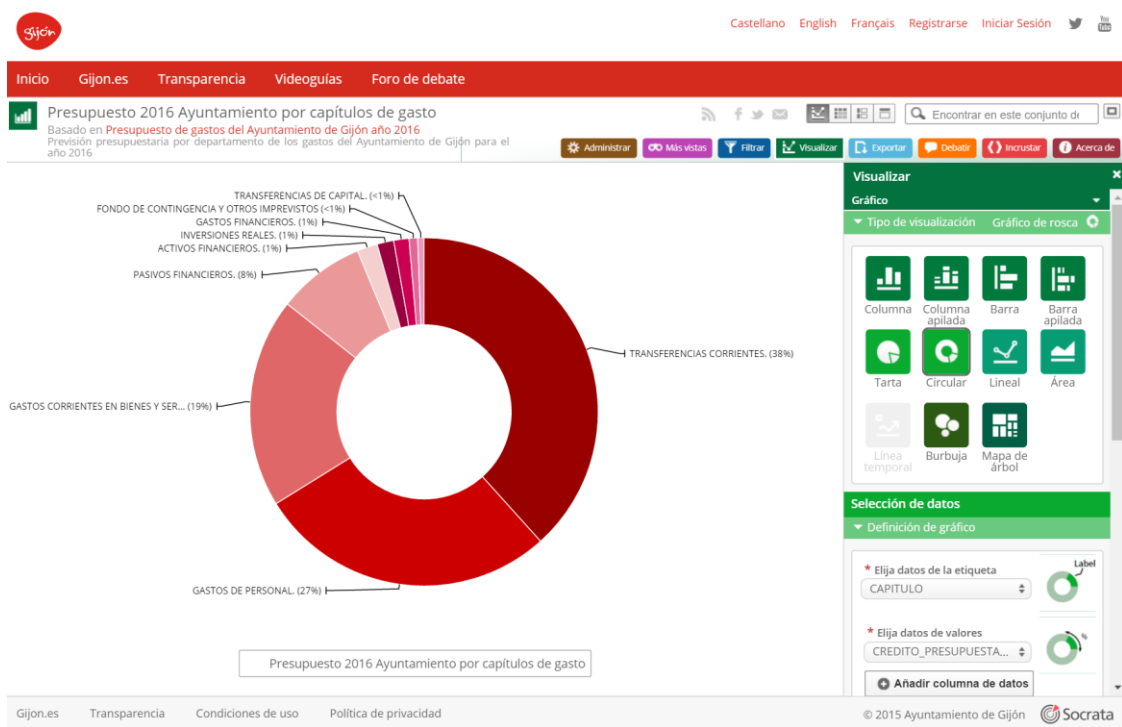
gijón

Castellano English Français Registrarse Iniciar Sesión

Inicio Gijon.es Transparencia Videoguías Foro de debate

Presupuesto 2016 Ayuntamiento por capítulos de gasto
Basado en Presupuesto de gastos del Ayuntamiento de Gijón año 2016
Previsión presupuestaria por departamento de los gastos del Ayuntamiento de Gijón para el año 2016

Encontrar en este conjunto d

Administrar Más vistas Filtrar Visualizar Exportar Debatir Incrustar Acerca de

TRANSFERENCIAS DE CAPITAL. (<1%)
FONDO DE CONTINGENCIA Y OTROS IMPREVISTOS (<1%)
GASTOS FINANCIEROS. (1%)
INVERSIONES REALES. (1%)
ACTIVOS FINANCIEROS. (1%)
PASIVOS FINANCIEROS. (8%)
TRANSFERENCIAS CORRIENTES. (38%)
GASTOS CORRIENTES EN BIENES Y SER... (19%)
GASTOS DE PERSONAL. (27%)

Presupuesto 2016 Ayuntamiento por capítulos de gasto

Visualizar
Gráfico
Tipo de visualización Gráfico de rosca
Columna
Columna apilada
Barra
Barra apilada
Tarta
Circular
Lineal
Área
Línea temporal
Burbuja
Mapa de árbol

Selección de datos
Definición de gráfico
* Elija datos de la etiqueta
CAPITULO
Label
* Elija datos de valores
CREDITO_PRESUPUESTA...
%
Añadir columna de datos

Gijon.es Transparencia Condiciones de uso Política de privacidad
© 2015 Ayuntamiento de Gijón Socrata